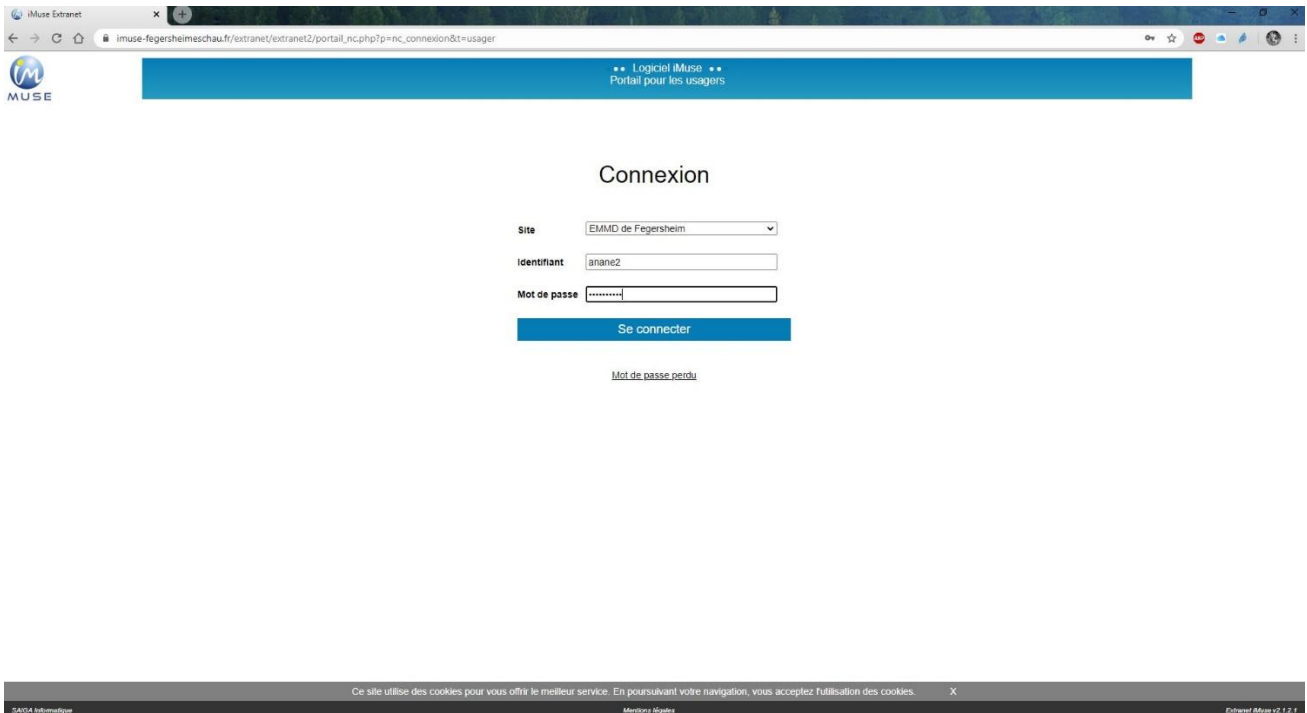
iMuse Extranet

imuse-fegersheimeschau.fr/extranet/extranet2/portail_nc.php?p=nc_connexion&t=usager

MUSE

•• Logiciel iMuse ••
Portail pour les usagers

Connexion

Site EMMD de Fegersheim

Identifiant anane2

Mot de passe ••••••••••

Se connecter

Mot de passe perdu

Ce site utilise des cookies pour vous offrir le meilleur service. En poursuivant votre navigation, vous acceptez l'utilisation des cookies. X

SAIGA Informatique

Mentions légales

Extranet iMuse v2.1.2.1